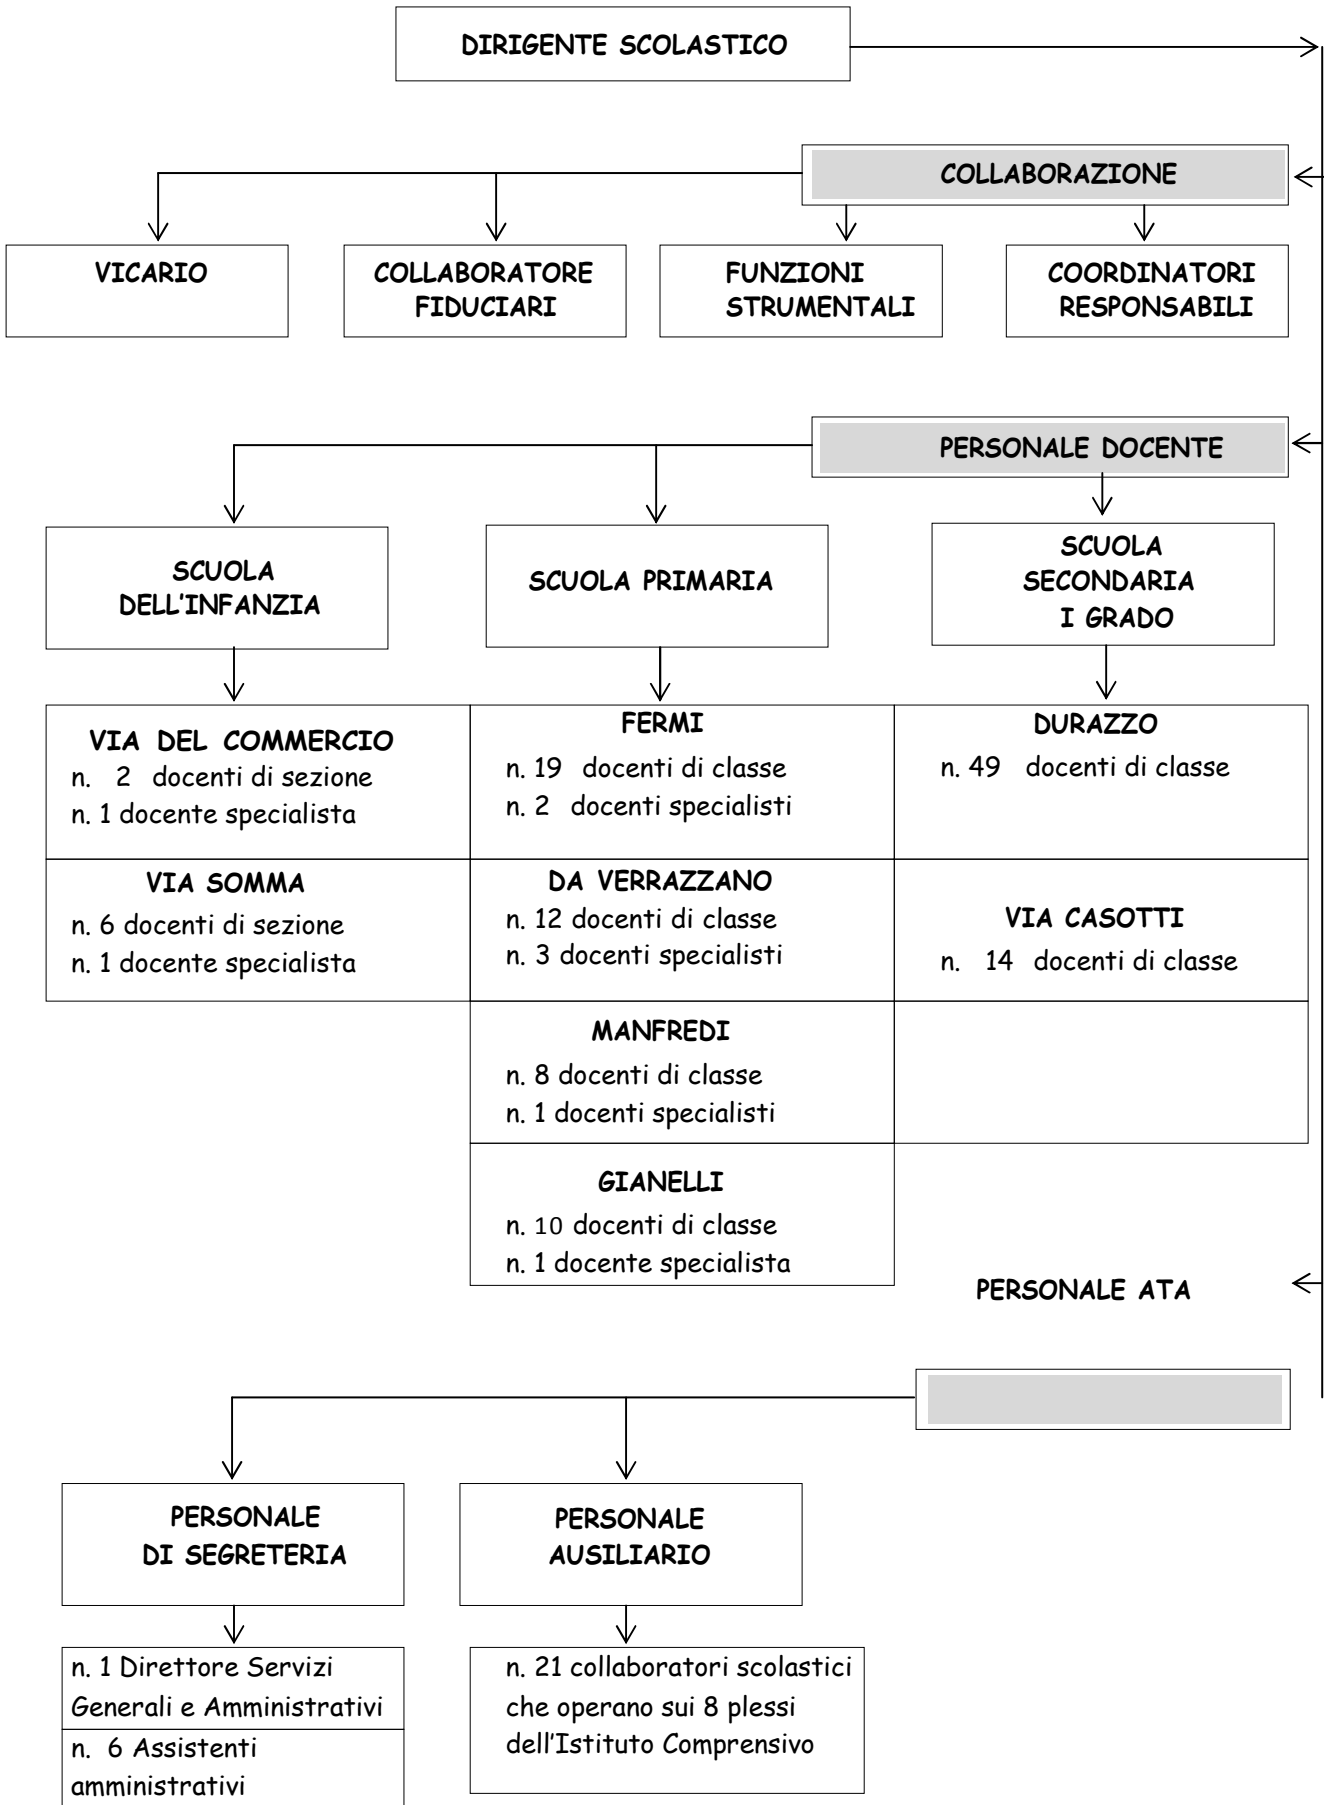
DIRIGENTE SCOLASTICO

COLLABORAZIONE

VICARIO

COLLABORATORE FIDUCIARI

FUNZIONI STRUMENTALI

COORDINATORI RESPONSABILI

PERSONALE DOCENTE

SCUOLA DELL'INFANZIA

SCUOLA PRIMARIA

SCUOLA SECONDARIA I GRADO

VIA DEL COMMERCIO
n. 2 docenti di sezione
n. 1 docente specialista

FERMI
n. 19 docenti di classe
n. 2 docenti specialisti

DURAZZO
n. 49 docenti di classe

VIA SOMMA
n. 6 docenti di sezione
n. 1 docente specialista

DA VERRAZZANO
n. 12 docenti di classe
n. 3 docenti specialisti

VIA CASOTTI
n. 14 docenti di classe

MANFREDI
n. 8 docenti di classe
n. 1 docenti specialisti

GIANELLI
n. 10 docenti di classe
n. 1 docente specialista

PERSONALE ATA

PERSONALE DI SEGRETERIA

PERSONALE AUSILIARIO

n. 1 Direttore Servizi Generali e Amministrativi

n. 6 Assistenti amministrativi

n. 21 collaboratori scolastici che operano sui 8 plessi dell'Istituto Comprensivo